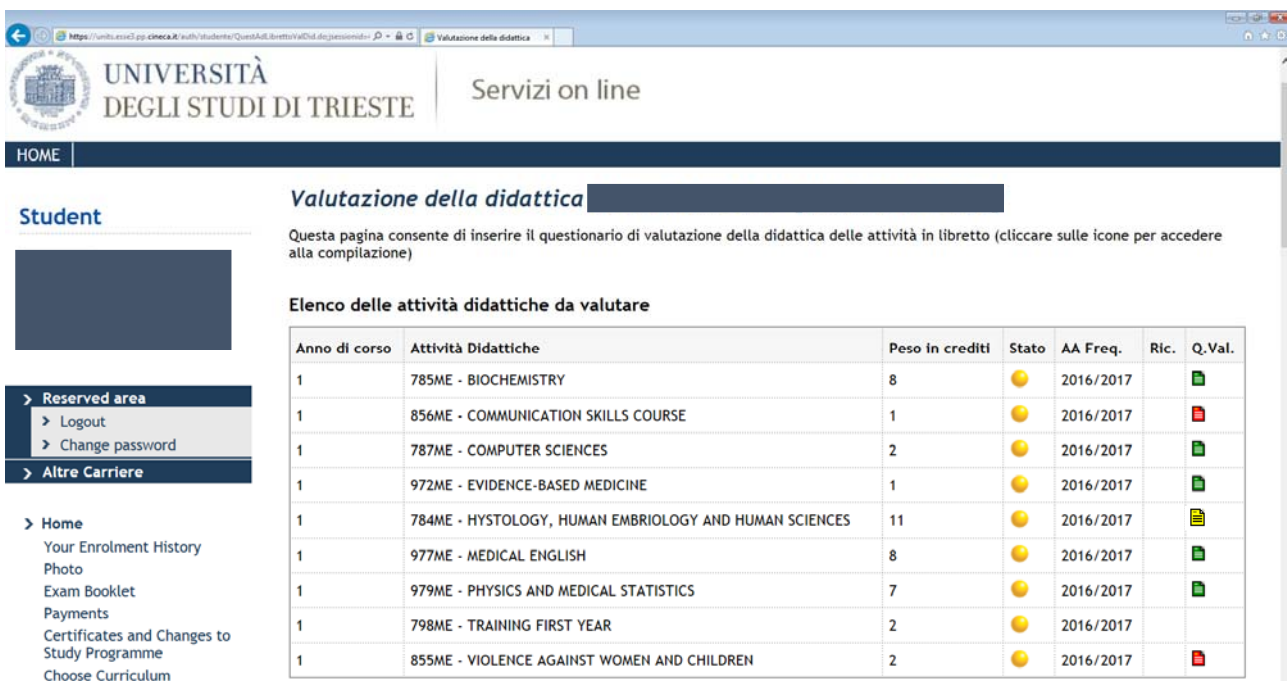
https://units.esse3.pp.cineca.it/auth/studente/QuestAdLibrettoValDid.do;jsessionid=
Valutazione della didattica

UNIVERSITÀ DEGLI STUDI DI TRIESTE

Servizi on line

HOME

Student

> Reserved area
> Logout
> Change password
> Altre Carriere

> Home
Your Enrolment History
Photo
Exam Booklet
Payments
Certificates and Changes to Study Programme
Choose Curriculum

Valutazione della didattica

Questa pagina consente di inserire il questionario di valutazione della didattica delle attività in libretto (cliccare sulle icone per accedere alla compilazione)

Elenco delle attività didattiche da valutare

| Anno di corso | Attività Didattiche | Peso in crediti | Stato | AA Freq. | Ric. | Q.Val. |
|---|---|---|---|---|---|---|
| 1 | 785ME - BIOCHEMISTRY | 8 | | 2016/2017 | | |
| 1 | 856ME - COMMUNICATION SKILLS COURSE | 1 | | 2016/2017 | | |
| 1 | 787ME - COMPUTER SCIENCES | 2 | | 2016/2017 | | |
| 1 | 972ME - EVIDENCE-BASED MEDICINE | 1 | | 2016/2017 | | |
| 1 | 784ME - HYSTOLOGY, HUMAN EMBRIOLOGY AND HUMAN SCIENCES | 11 | | 2016/2017 | | |
| 1 | 977ME - MEDICAL ENGLISH | 8 | | 2016/2017 | | |
| 1 | 979ME - PHYSICS AND MEDICAL STATISTICS | 7 | | 2016/2017 | | |
| 1 | 798ME - TRAINING FIRST YEAR | 2 | | 2016/2017 | | |
| 1 | 855ME - VIOLENCE AGAINST WOMEN AND CHILDREN | 2 | | 2016/2017 | | |